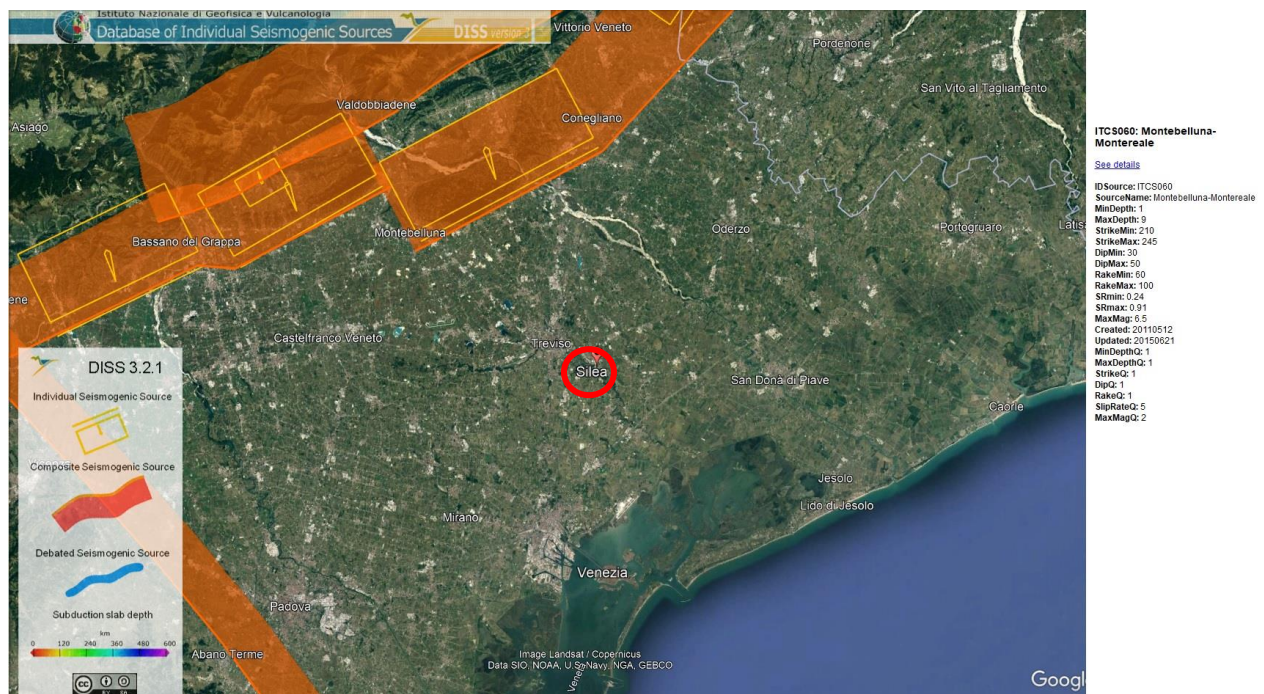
Istituto Nazionale di Geofisica e Vulcanologia
Database of Individual Seismogenic Sources
DISS version 3

Vittorio Veneto
Pordenone
San Vito al Tagliamento
Asiago
Valdobbiadene
Conegliano
Bassano del Grappa
Montebelluna
Oderzo
Portogruaro
Latisa
ene
Castelfranco Veneto
Treviso
Silea
San Donà di Piave
Caorle
Jesolo
Lido di Jesolo
Mirano
Venezia
Padova
Abano Terme
Image Landsat / Copernicus
Data SIO, NOAA, U.S. Navy, NGA, GEBCO
Google

DISS 3.2.1
Individual Seismogenic Source
Composite Seismogenic Source
Debated Seismogenic Source
Subduction slab depth
km
0 120 240 360 480 600

ITCS060: Montebelluna-Montereale

See details

IDSource: ITCS060
SourceName: Montebelluna-Montereale
MinDepth: 1
MaxDepth: 9
StrikeMin: 210
StrikeMax: 245
DipMin: 30
DipMax: 50
RakeMin: 60
RakeMax: 100
SRmin: 0.24
SRmax: 0.91
MaxMag: 6.5
Created: 20110512
Updated: 20150621
MinDepthQ: 1
MaxDepthQ: 1
StrikeQ: 1
DipQ: 1
RakeQ: 1
SlipRateQ: 5
MaxMagQ: 2